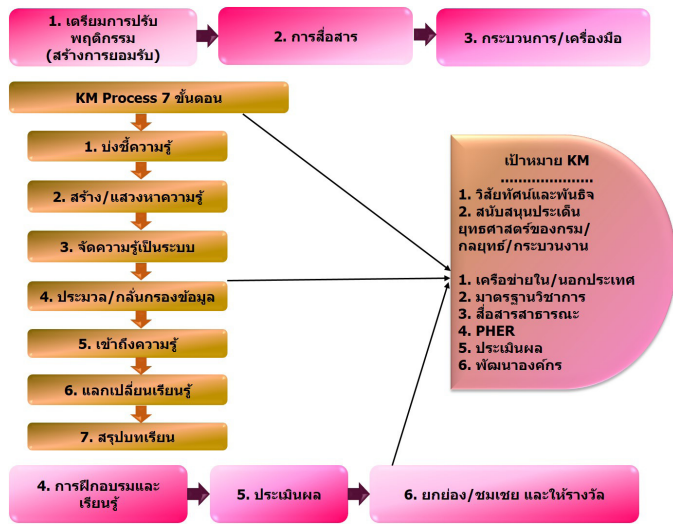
1. เตรียมการปรับพฤติกรรม (สร้างการยอมรับ)

2. การสื่อสาร

3. กระบวนการ/เครื่องมือ

KM Process 7 ขั้นตอน

1. บ่งชี้ความรู้

2. สร้าง/แสวงหาความรู้

3. จัดความรู้เป็นระบบ

4. ประมวล/กลั่นกรองข้อมูล

5. เข้าถึงความรู้

6. แลกเปลี่ยนเรียนรู้

7. สรุปบทเรียน

เป้าหมาย KM
.....................
1. วิสัยทัศน์และพันธิจ
2. สนับสนุนประเด็นยุทธศาสตร์ของกรม/กลยุทธ์/กระบวนงาน

1. เครือข่ายใน/นอกประเทศ
2. มาตรฐานวิชาการ
3. สื่อสารสาธารณะ
4. PHER
5. ประเมินผล
6. พัฒนาองค์กร

4. การฝึกอบรมและเรียนรู้

5. ประเมินผล

6. ยกย่อง/ชมเชย และให้รางวัล